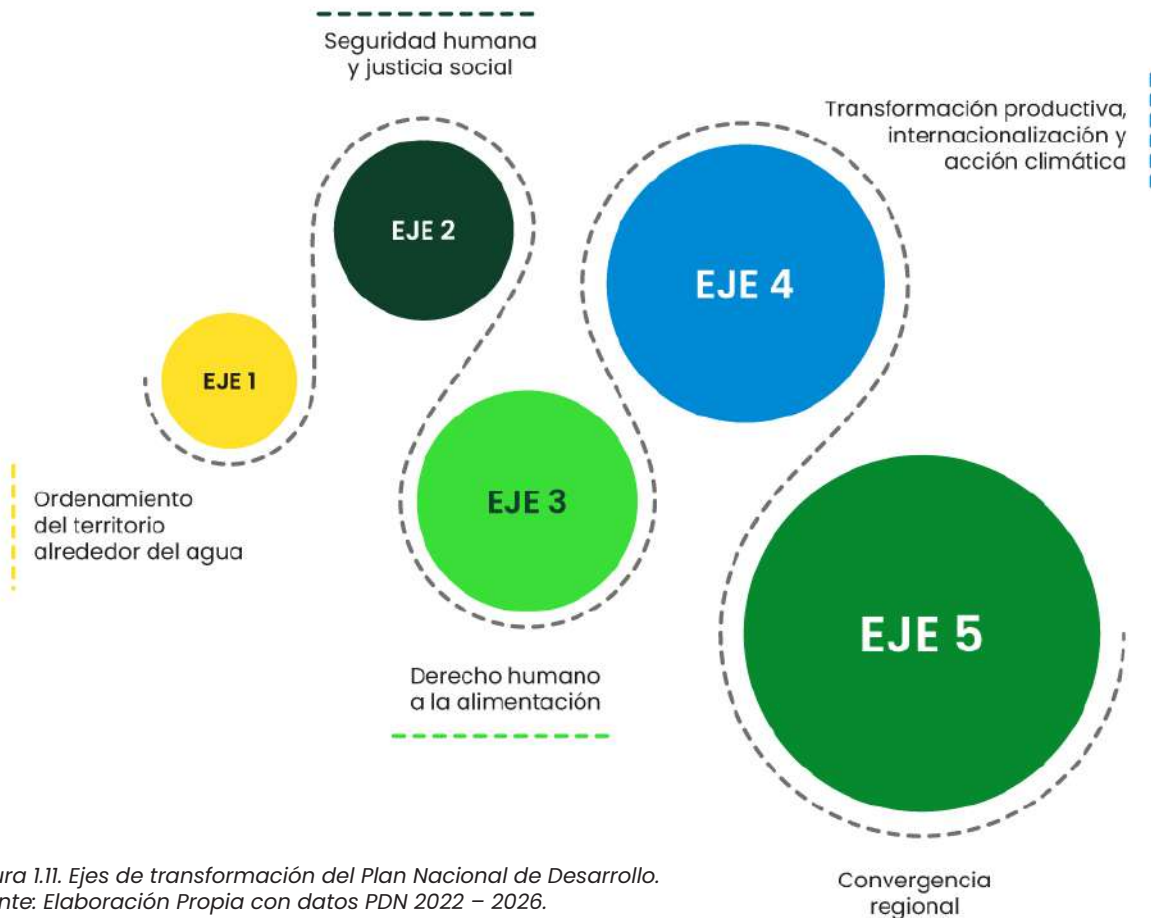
Seguridad humana y justicia social

Transformación productiva, internacionalización y acción climática

EJE 2

EJE 4

EJE 1

Ordenamiento del territorio alrededor del agua

EJE 3

EJE 5

Derecho humano a la alimentación

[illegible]ura 1.11. Ejes de transformación del Plan Nacional de Desarrollo.
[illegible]nte: Elaboración Propia con datos PDN 2022 – 2026.

Convergencia regional